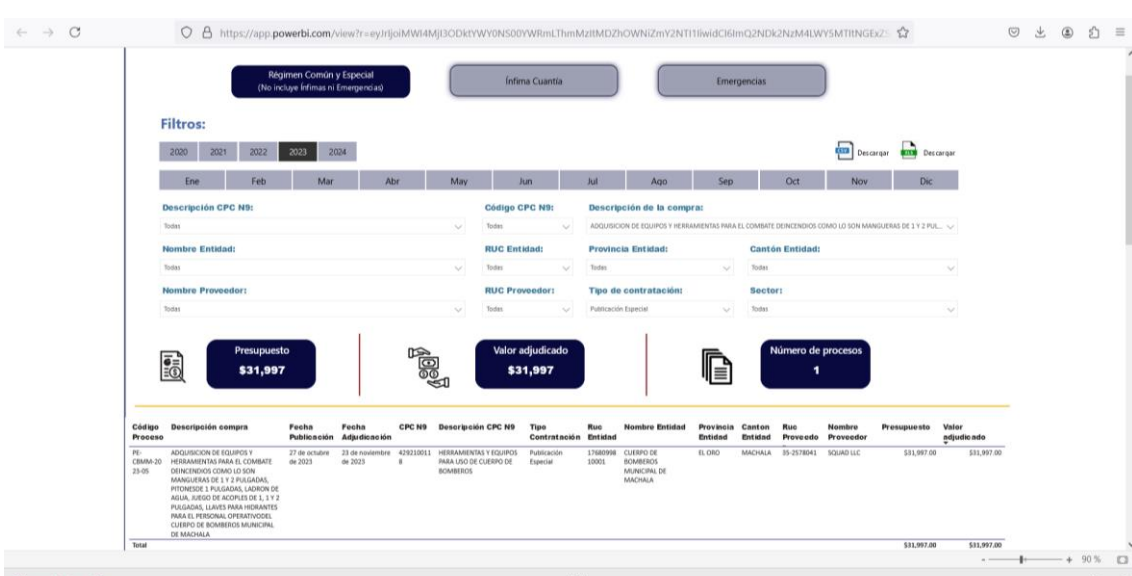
https://app.powerbi.com/view?r=eyJrIjoiMWI4MjI3ODktYWY0NS00YWRmLThmMzltMDZhOWNiZmY2NTI1IiwidCI6ImQ2NDk2NzM4LWY5MTItNGEx

Régimen Común y Especial
(No incluye Ínfimas ni Emergencias)

Ínfima Cuantía

Emergencias

Filtros:

2020 2021 2022 2023 2024

Descargar Descargar

Ene Feb Mar Abr May Jun Jul Ago Sep Oct Nov Dic

Descripción CPC N9:
Todas

Código CPC N9:
Todas

Descripción de la compra:
ADQUISICION DE EQUIPOS Y HERRAMIENTAS PARA EL COMBATE DEINCENDIOS COMO LO SON MANGUERAS DE 1 Y 2 PUL...

Nombre Entidad:
Todas

RUC Entidad:
Todas

Provincia Entidad:
Todas

Cantón Entidad:
Todas

Nombre Proveedor:
Todas

RUC Proveedor:
Todas

Tipo de contratación:
Publicación Especial

Sector:
Todas

Presupuesto
$31,997

Valor adjudicado
$31,997

Número de procesos
1

| Código Proceso | Descripción compra | Fecha Publicación | Fecha Adjudicación | CPC N9 | Descripción CPC N9 | Tipo Contratación | Ruc Entidad | Nombre Entidad | Provincia Entidad | Canton Entidad | Ruc Proveedo | Nombre Proveedor | Presupuesto | Valor adjudicado |
|---|---|---|---|---|---|---|---|---|---|---|---|---|---|---|
| PE-CBMMA-2023-05 | ADQUISICION DE EQUIPOS Y HERRAMIENTAS PARA EL COMBATE DEINCENDIOS COMO LO SON MANGUERAS DE 1 Y 2 PULGADAS, PITONESDE 1 PULGADAS, LADRON DE AGUA, JUEGO DE ACOPLES DE 1, 1 Y 2 PULGADAS, LLAVES PARA HIDRANTES PARA EL PERSONAL OPERATIVODEL CUERPO DE BOMBEROS MUNICIPAL DE MACHALA | 27 de octubre de 2023 | 23 de noviembre de 2023 | 4292100118 | HERRAMIENTAS Y EQUIPOS PARA USO DE CUERPO DE BOMBEROS | Publicación Especial | 1768099810001 | CUERPO DE BOMBEROS MUNICIPAL DE MACHALA | EL ORO | MACHALA | 35-2578041 | SQUAD LLC | $31,997.00 | $31,997.00 |
| Total | | | | | | | | | | | | | $31,997.00 | $31,997.00 |

90 %